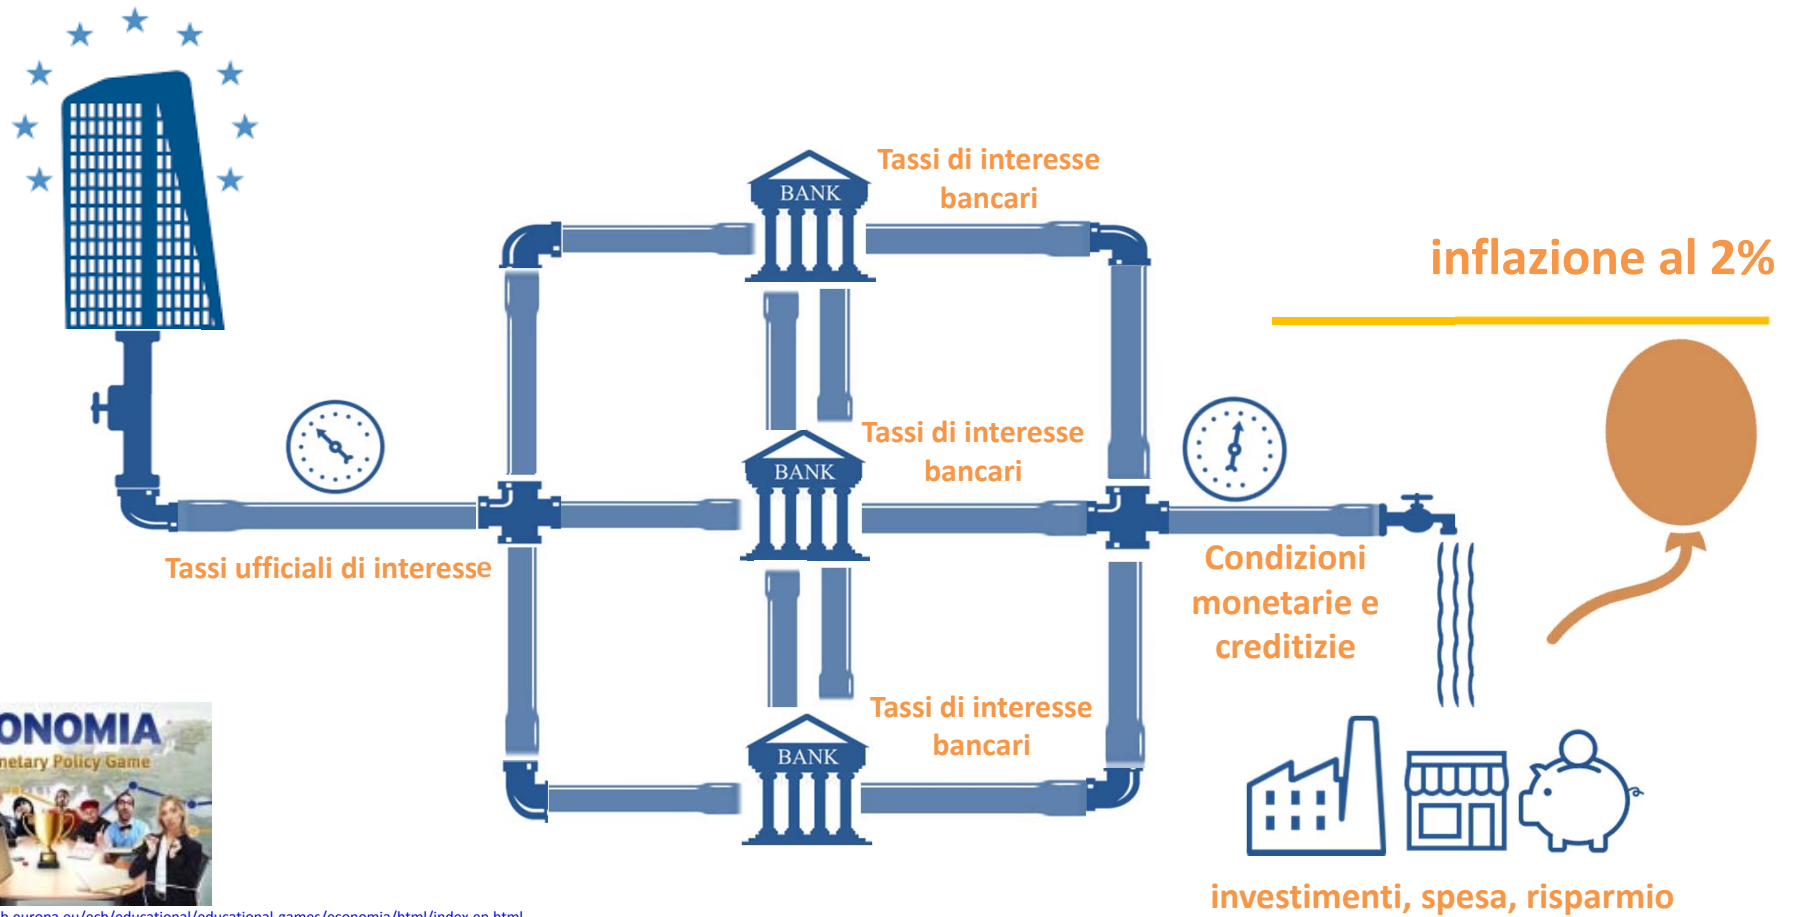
Tassi di interesse bancari

inflazione al 2%

Tassi di interesse bancari

Tassi ufficiali di interesse

Condizioni monetarie e creditizie

Tassi di interesse bancari

BANK

BANK

BANK

ONOMIA
netary Policy Game

investimenti, spesa, risparmio

b.europa.eu/ecb/educational/educational-games/economia/html/index.en.html